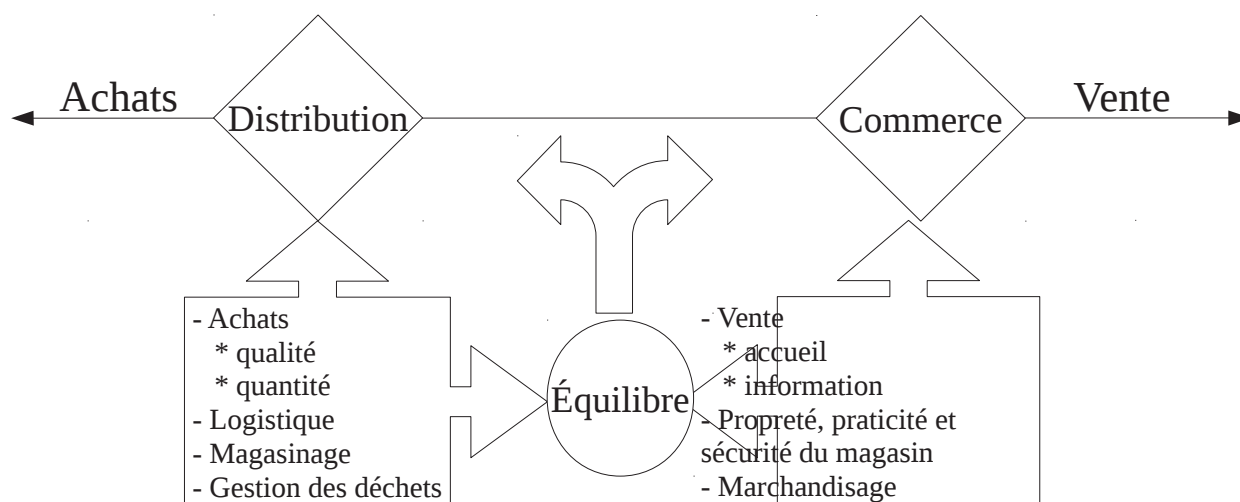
Achats

Distribution

Commerce

Vente

- Achats
* qualité
* quantité
- Logistique
- Magasinage
- Gestion des déchets

Équilibre

- Vente
* accueil
* information
- Propreté, praticité et sécurité du magasin
- Marchandisage